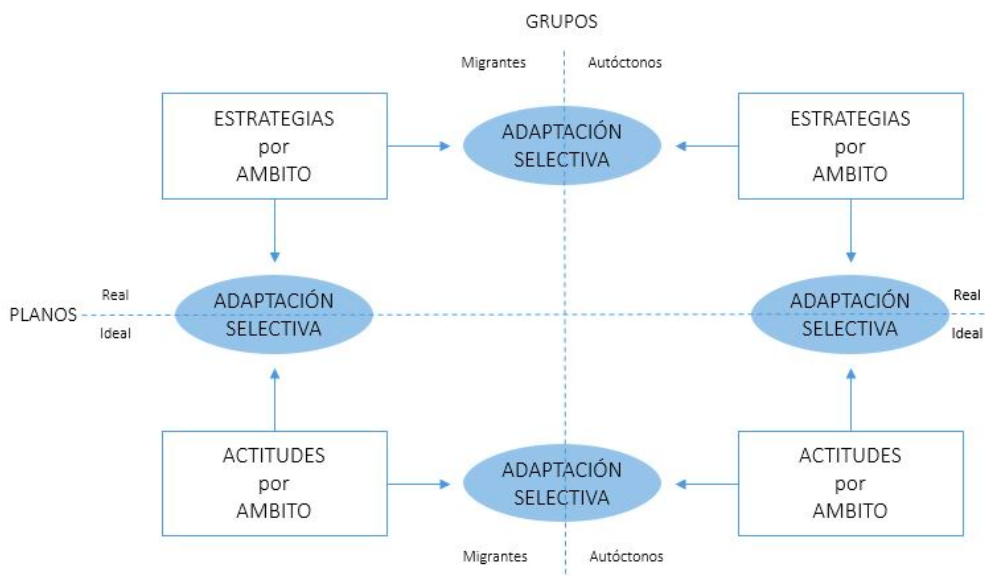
GRUPOS

Migrantes Autóctonos

ESTRATEGIAS por AMBITO

ADAPTACIÓN SELECTIVA

ESTRATEGIAS por AMBITO

PLANOS

Real
Ideal

ADAPTACIÓN SELECTIVA

ADAPTACIÓN SELECTIVA

Real
Ideal

ACTITUDES por AMBITO

ADAPTACIÓN SELECTIVA

ACTITUDES por AMBITO

Migrantes Autóctonos